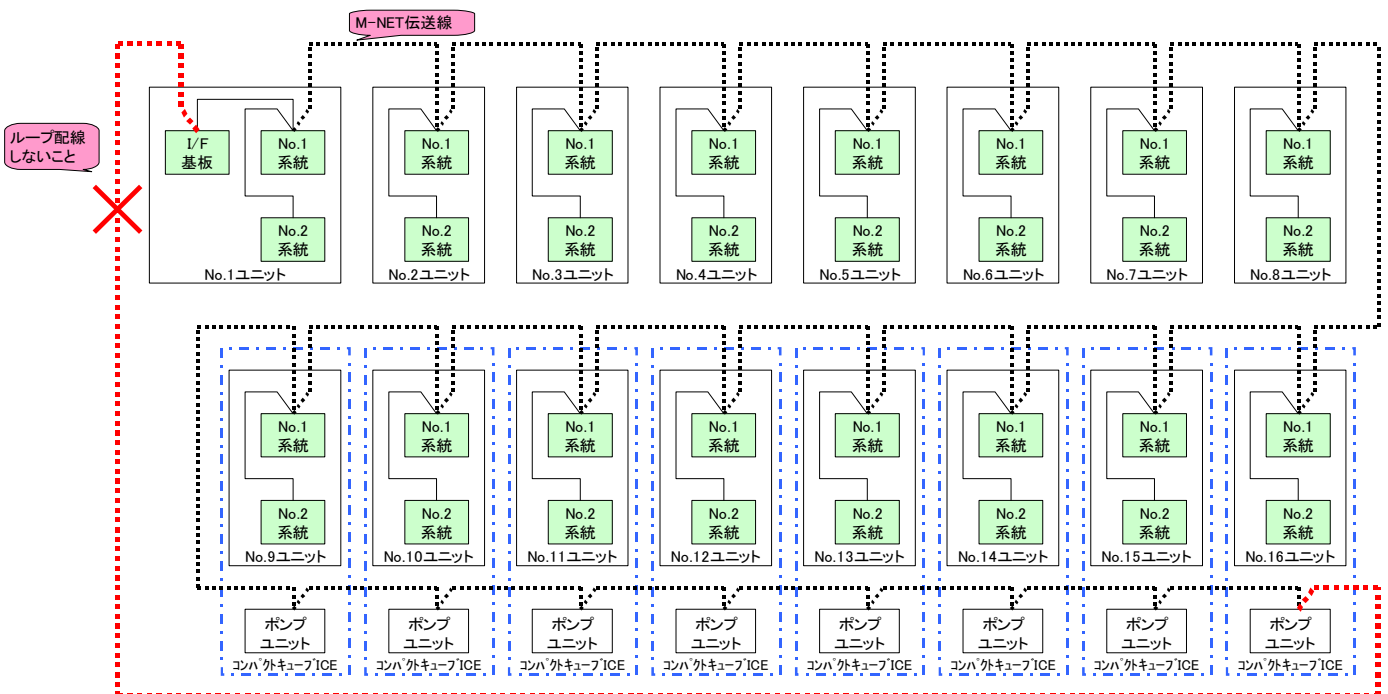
M-NET伝送線

ループ配線しないこと

I/F 基板
No.1 系統
No.2 系統
No.1ユニット

No.1 系統
No.2 系統
No.2ユニット

No.1 系統
No.2 系統
No.3ユニット

No.1 系統
No.2 系統
No.4ユニット

No.1 系統
No.2 系統
No.5ユニット

No.1 系統
No.2 系統
No.6ユニット

No.1 系統
No.2 系統
No.7ユニット

No.1 系統
No.2 系統
No.8ユニット

No.1 系統
No.2 系統
No.9ユニット
ポンプ ユニット
コンパクトキューブICE

No.1 系統
No.2 系統
No.10ユニット
ポンプ ユニット
コンパクトキューブICE

No.1 系統
No.2 系統
No.11ユニット
ポンプ ユニット
コンパクトキューブICE

No.1 系統
No.2 系統
No.12ユニット
ポンプ ユニット
コンパクトキューブICE

No.1 系統
No.2 系統
No.13ユニット
ポンプ ユニット
コンパクトキューブICE

No.1 系統
No.2 系統
No.14ユニット
ポンプ ユニット
コンパクトキューブICE

No.1 系統
No.2 系統
No.15ユニット
ポンプ ユニット
コンパクトキューブICE

No.1 系統
No.2 系統
No.16ユニット
ポンプ ユニット
コンパクトキューブICE